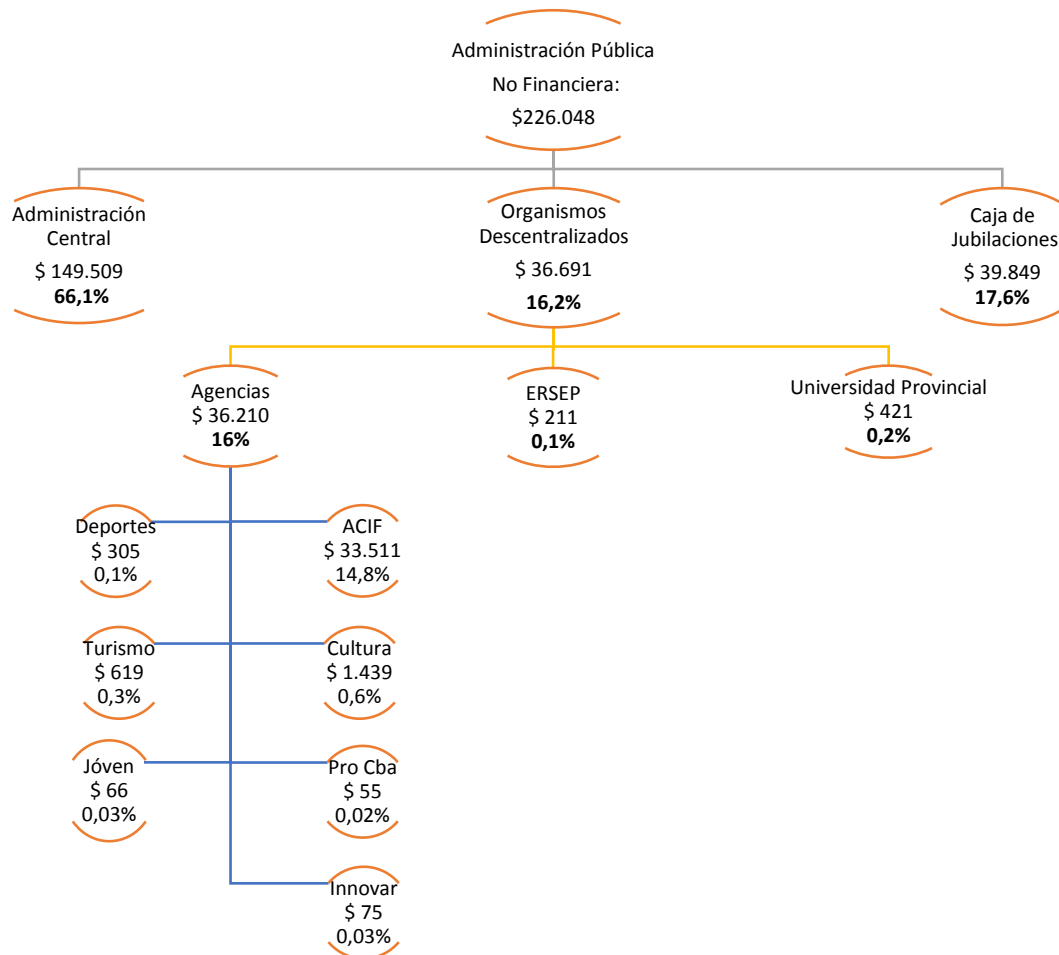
Administración Pública
No Financiera:
$226.048

Administración Central
$ 149.509
**66,1%**

Organismos Descentralizados
$ 36.691
**16,2%**

Caja de Jubilaciones
$ 39.849
**17,6%**

Agencias
$ 36.210
**16%**

ERSEP
$ 211
**0,1%**

Universidad Provincial
$ 421
**0,2%**

Deportes
$ 305
0,1%

ACIF
$ 33.511
14,8%

Turismo
$ 619
0,3%

Cultura
$ 1.439
0,6%

Jóven
$ 66
0,03%

Pro Cba
$ 55
0,02%

Innovar
$ 75
0,03%